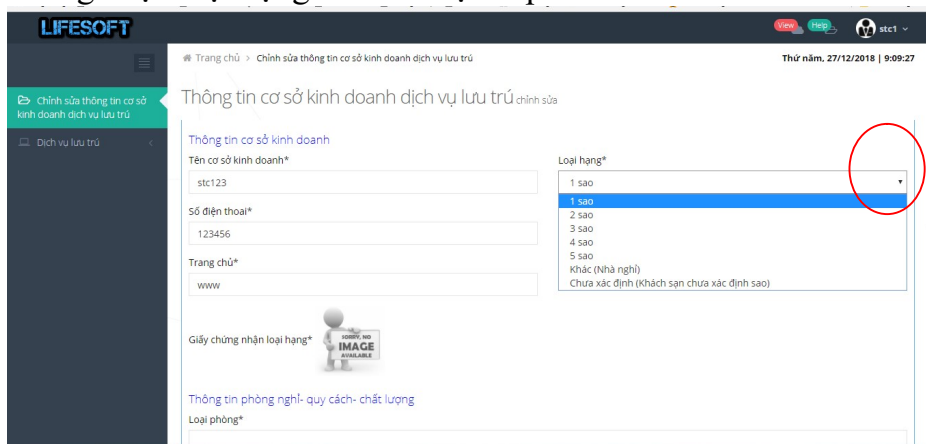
LIFESOFT

View Help stc1

Chỉnh sửa thông tin cơ sở kinh doanh dịch vụ lưu trú

Dịch vụ lưu trú

Trang chủ > Chỉnh sửa thông tin cơ sở kinh doanh dịch vụ lưu trú

Thứ năm, 27/12/2018 | 9:09:27

Thông tin cơ sở kinh doanh dịch vụ lưu trú chỉnh sửa

Thông tin cơ sở kinh doanh

Tên cơ sở kinh doanh*

stc123

Loại hạng*

1 sao

1 sao
2 sao
3 sao
4 sao
5 sao
Khác (Nhà nghỉ)
Chưa xác định (Khách sạn chưa xác định sao)

Số điện thoại*

123456

Trang chủ*

www

Giấy chứng nhận loại hạng*

SORRY, NO IMAGE AVAILABLE

Thông tin phòng nghỉ- quy cách- chất lượng

Loại phòng*